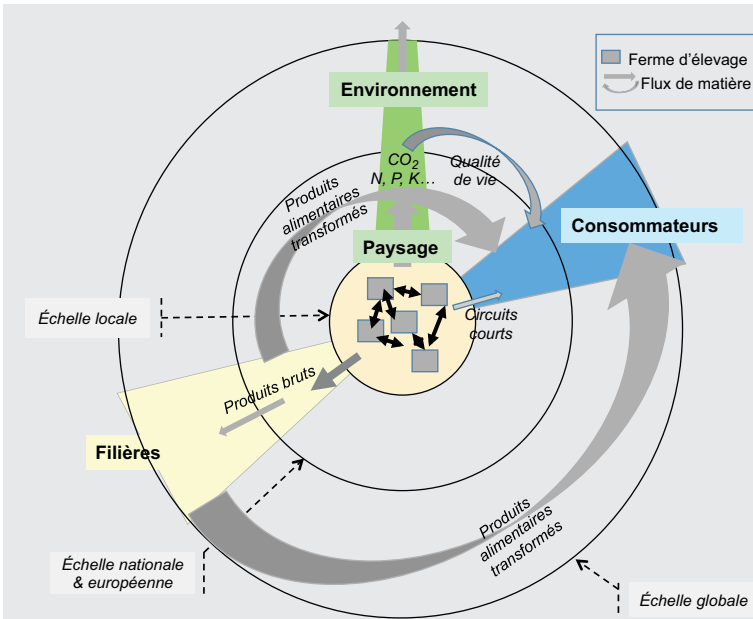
Ferme d'élevage
Flux de matière

Environnement

$CO_2$
N, P, K…

Qualité de vie

Produits alimentaires transformés

Consommateurs

Paysage

Échelle locale

Circuits courts

Produits bruts

Filières

Produits alimentaires transformés

Échelle nationale & européenne

Échelle globale